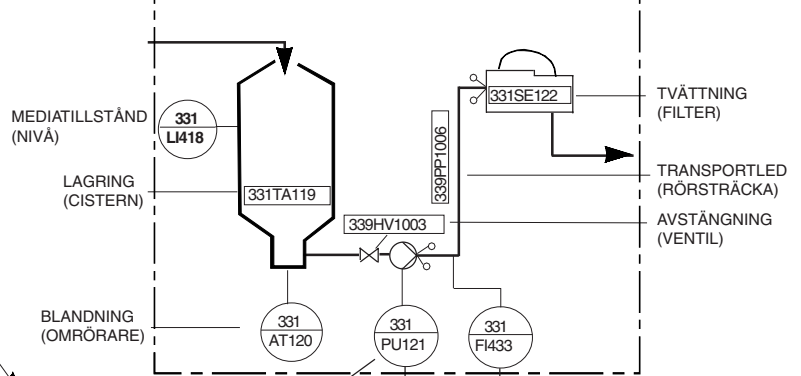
MEDIATILLSTÅND (NIVÅ)

331
LI418

LAGRING (CISTERN)

331TA119

BLANDNING (OMRÖRARE)

331
AT120

331SE122

TVÄTTNING (FILTER)

339PP1006

TRANSPORTLED (RÖRSTRÄCKA)

339HV1003

AVSTÄNGNING (VENTIL)

331
PU121

331
FI433